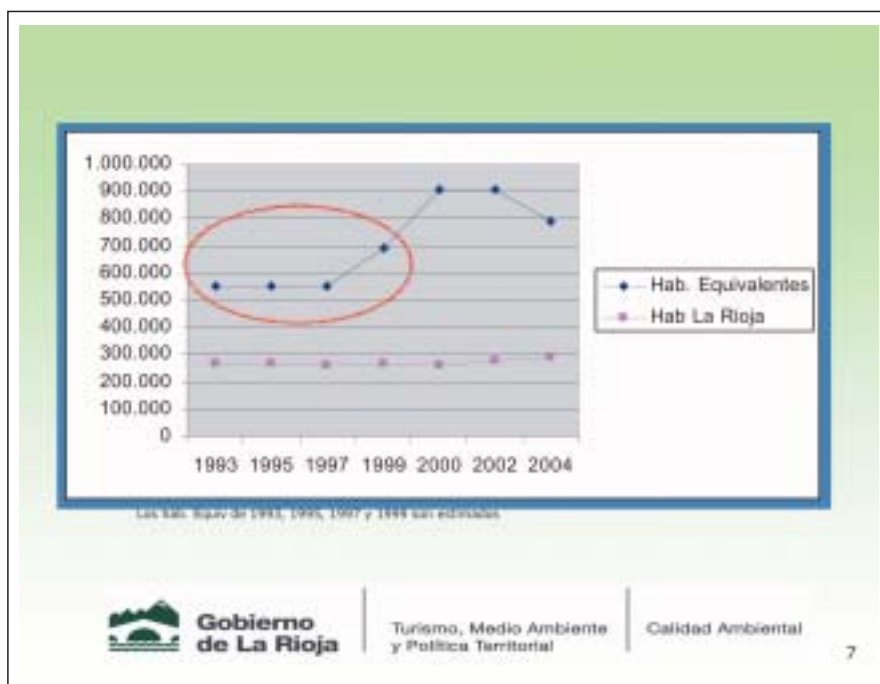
1.000.000
900.000
800.000
700.000
600.000
500.000
400.000
300.000
200.000
100.000
0

1993 1995 1997 1999 2000 2002 2004

Hab. Equivalentes
Hab La Rioja

Los hab. Equiv de 1993, 1995, 1997 y 1999 son estimados

Gobierno de La Rioja

Turismo, Medio Ambiente y Política Territorial

Calidad Ambiental

7